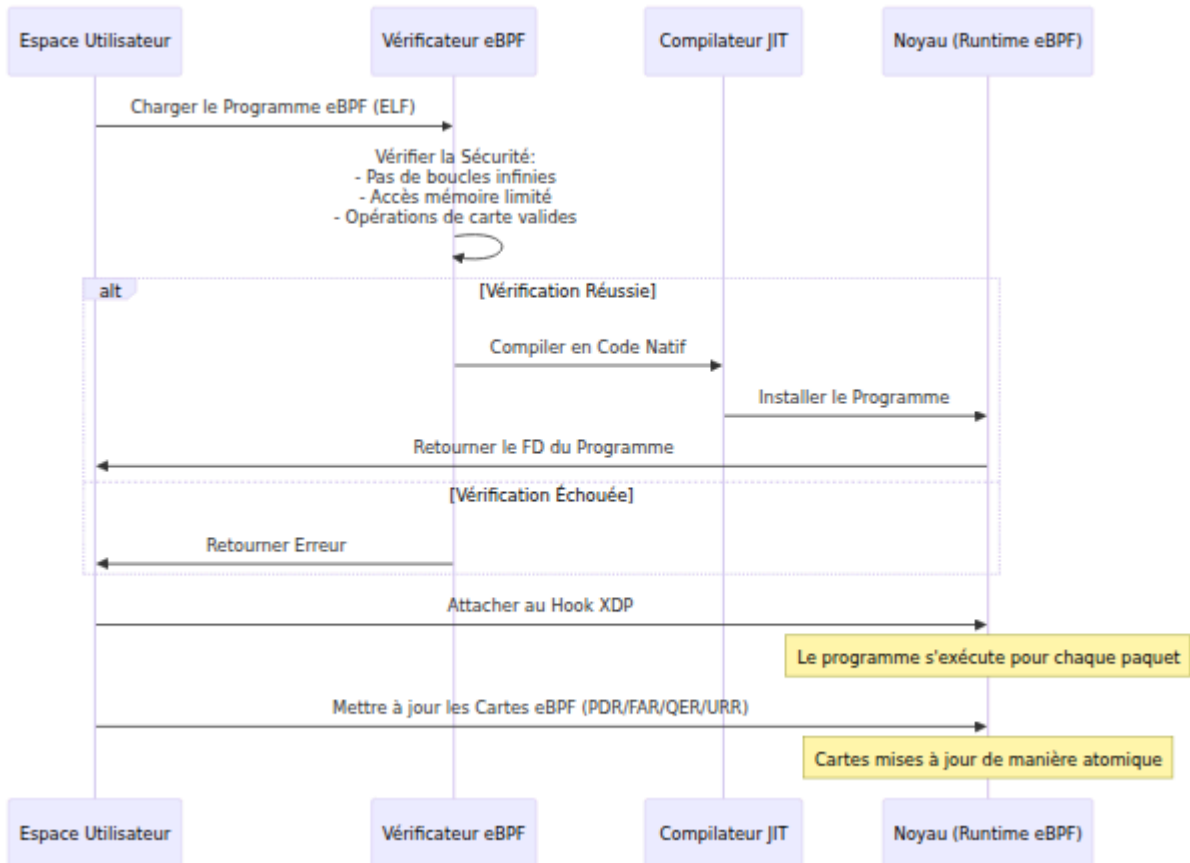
Espace Utilisateur

Vérificateur eBPF

Compilateur JIT

Noyau (Runtime eBPF)

Charger le Programme eBPF (ELF)

Vérifier la Sécurité:
- Pas de boucles infinies
- Accès mémoire limité
- Opérations de carte valides

alt

[Vérification Réussie]

Compiler en Code Natif

Installer le Programme

Retourner le FD du Programme

[Vérification Échouée]

Retourner Erreur

Attacher au Hook XDP

Le programme s'exécute pour chaque paquet

Mettre à jour les Cartes eBPF (PDR/FAR/QER/URR)

Cartes mises à jour de manière atomique

Espace Utilisateur

Vérificateur eBPF

Compilateur JIT

Noyau (Runtime eBPF)